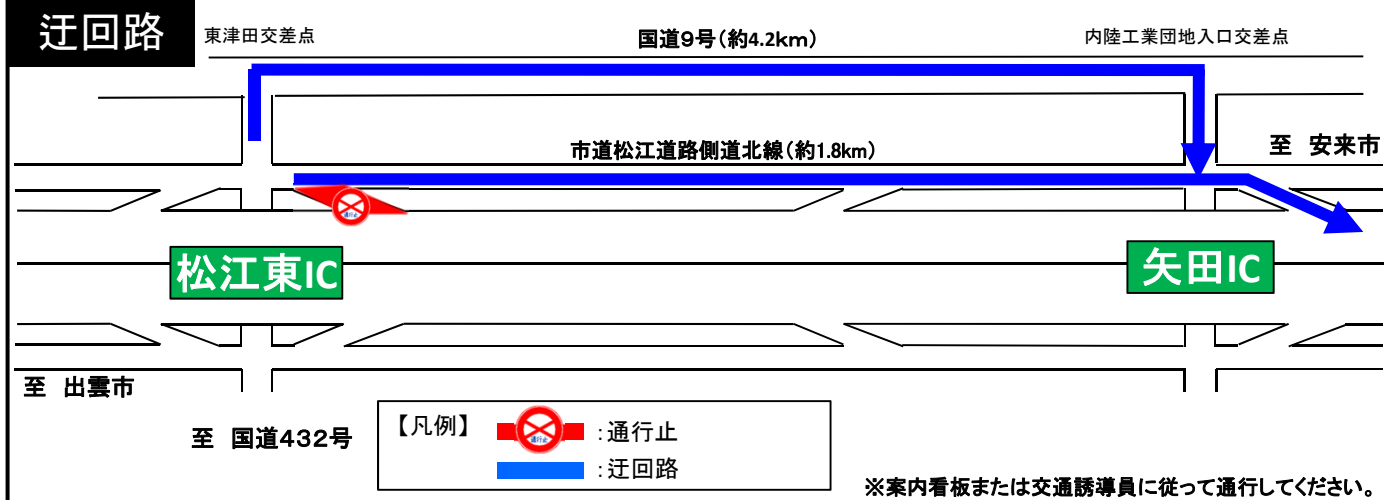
迂回路

東津田交差点

国道9号（約4.2km）

内陸工業団地入口交差点

市道松江道路側道北線（約1.8km）

至　安来市

松江東IC

矢田IC

至　出雲市

至　国道432号

【凡例】
:通行止
:迂回路

※案内看板または交通誘導員に従って通行してください。